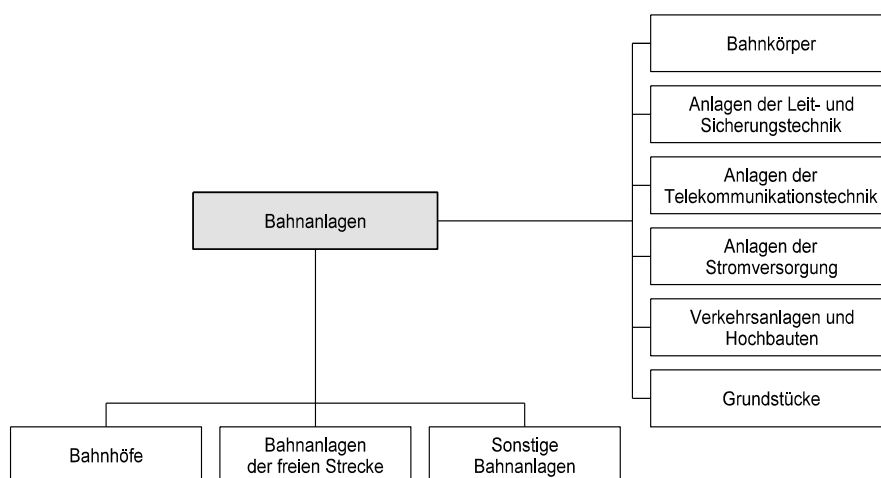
Bahnanlagen

Bahnkörper

Anlagen der Leit- und Sicherungstechnik

Anlagen der Telekommunikationstechnik

Anlagen der Stromversorgung

Verkehrsanlagen und Hochbauten

Grundstücke

Bahnhöfe

Bahnanlagen der freien Strecke

Sonstige Bahnanlagen